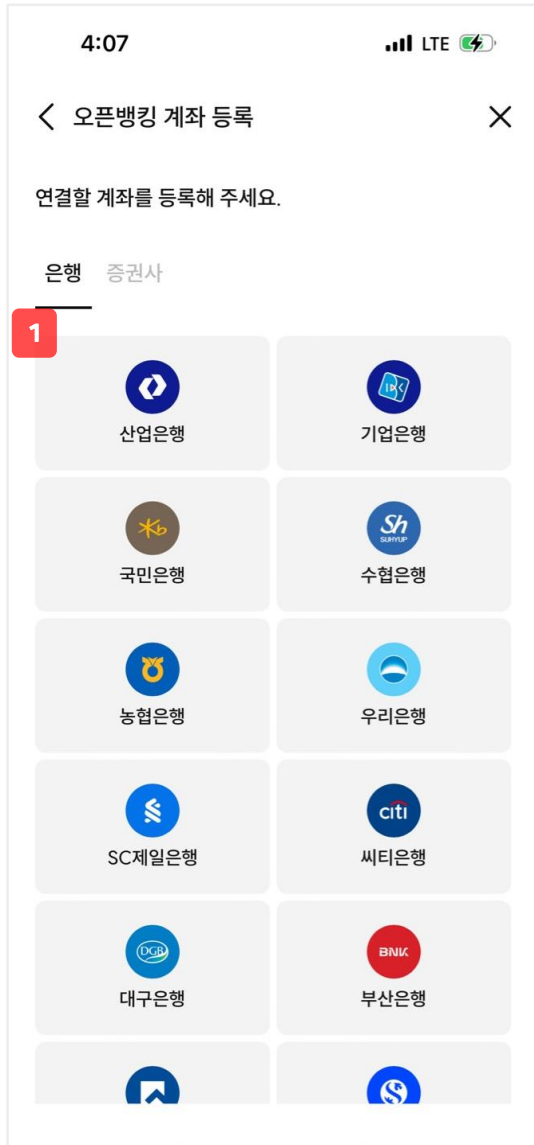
4:07

LTE

오픈뱅킹 계좌 등록

연결할 계좌를 등록해 주세요.

은행 증권사

1

산업은행

IBK

기업은행

국민은행

Sh SUHYUP

수협은행

농협은행

우리은행

SC제일은행

citi

씨티은행

DGB

대구은행

BNK

부산은행